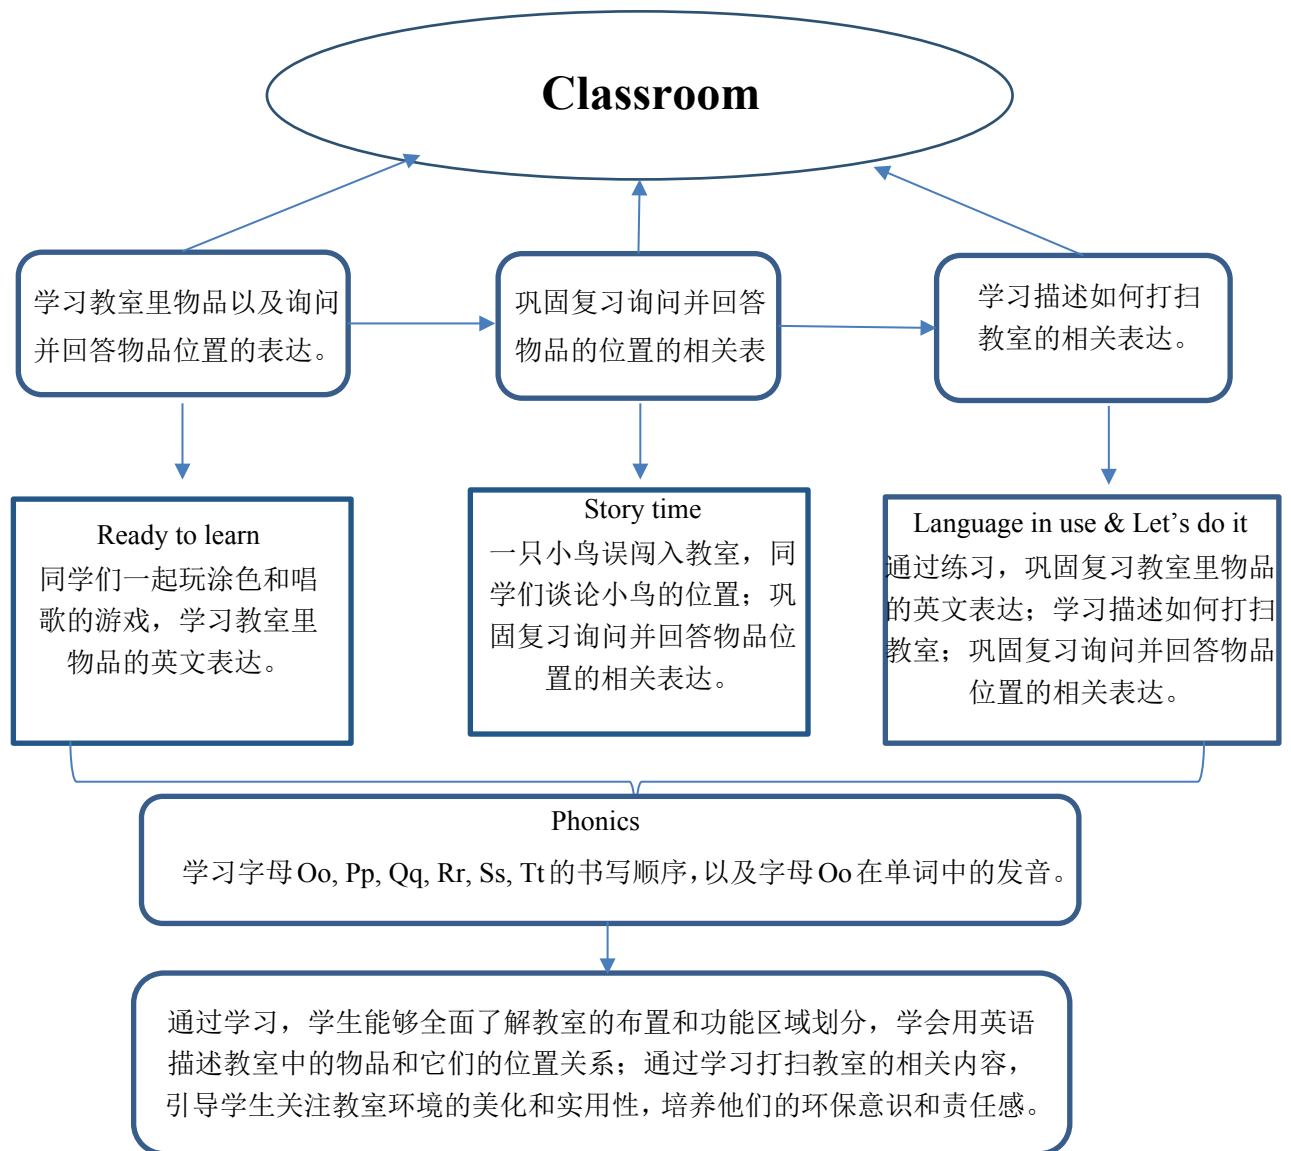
Classroom

学习教室里物品以及询问并回答物品位置的表达。

巩固复习询问并回答物品的位置的相关表

学习描述如何打扫教室的相关表达。

Ready to learn
同学们一起玩涂色和唱歌的游戏，学习教室里物品的英文表达。

Story time
一只小鸟误闯入教室，同学们谈论小鸟的位置；巩固复习询问并回答物品位置的相关表达。

Language in use & Let’s do it
通过练习，巩固复习教室里物品的英文表达；学习描述如何打扫教室；巩固复习询问并回答物品位置的相关表达。

Phonics
学习字母Oo, Pp, Qq, Rr, Ss, Tt的书写顺序，以及字母Oo在单词中的发音。

通过学习，学生能够全面了解教室的布置和功能区域划分，学会用英语描述教室中的物品和它们的位置关系；通过学习打扫教室的相关内容，引导学生关注教室环境的美化和实用性，培养他们的环保意识和责任感。